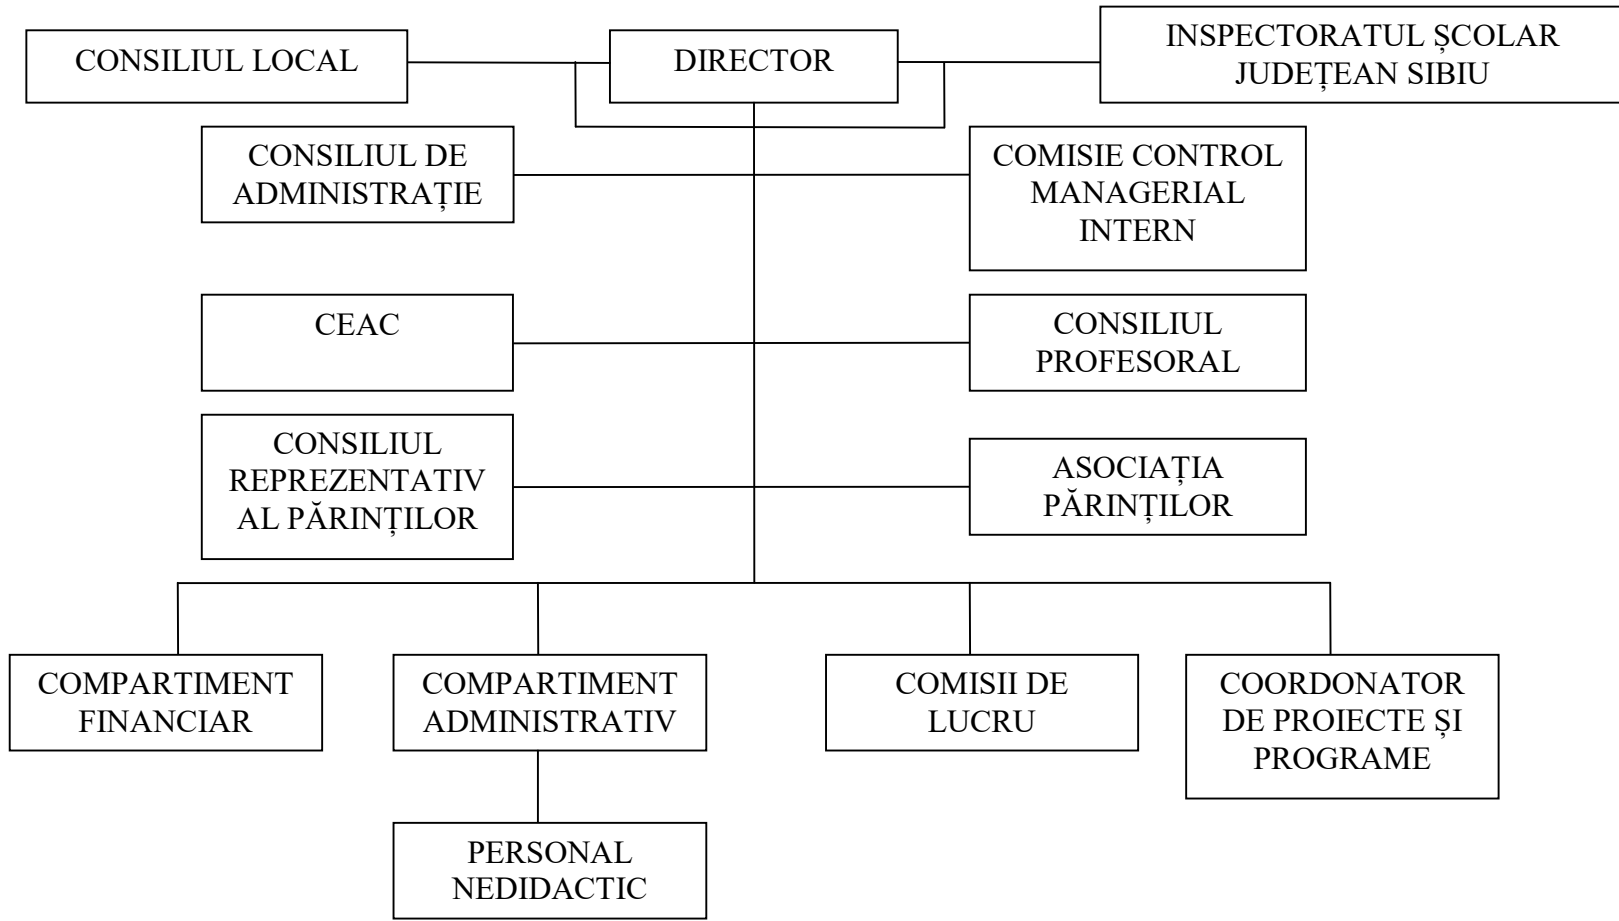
CONSILIUL LOCAL

DIRECTOR

INSPECTORATUL ȘCOLAR JUDEȚEAN SIBIU

CONSILIUL DE ADMINISTRAȚIE

COMISIE CONTROL MANAGERIAL INTERN

CEAC

CONSILIUL PROFESORAL

CONSILIUL REPREZENTATIV AL PĂRINȚILOR

ASOCIAȚIA PĂRINȚILOR

COMPARTIMENT FINANCIAR

COMPARTIMENT ADMINISTRATIV

COMISII DE LUCRU

COORDONATOR DE PROIECTE ȘI PROGRAME

PERSONAL NEDIDACTIC